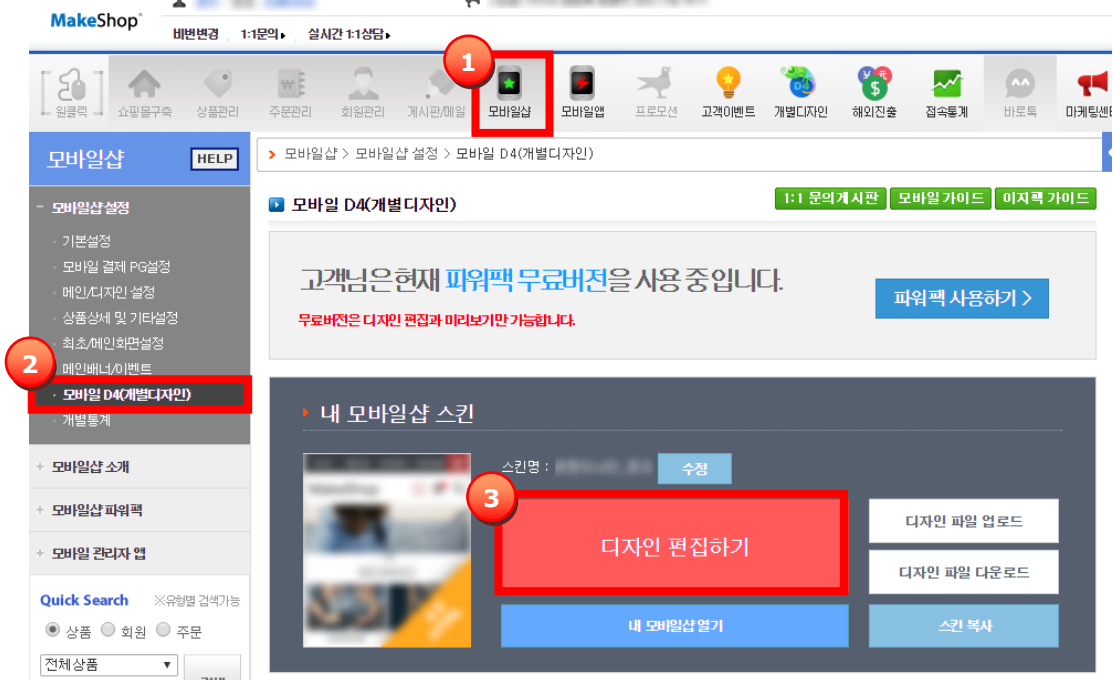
MakeShop

비번변경 1:1문의 실시간 1:1상담

원클릭 쇼핑몰구축 상품관리 주문관리 회원관리 게시판/메일 1 모바일샵 모바일앱 프로모션 고객이벤트 개별디자인 해외진출 접속통계 바로톡 마케팅센터

모바일샵 HELP

모바일샵 설정
기본설정
모바일 결제 PG설정
메인/디자인 설정
상품상세 및 기타설정
최초/메인화면설정
2 메인배너/이벤트
모바일 D4(개별디자인)
개별통계

모바일샵 소개
모바일샵 파워팩
모바일 관리자 앱

Quick Search ※유형별 검색가능
상품 회원 주문
전체상품

모바일샵 > 모바일샵 설정 > 모바일 D4(개별디자인)

모바일 D4(개별디자인)

1:1 문의게시판 모바일 가이드 이지팩 가이드

고객님은 현재 파워팩 무료버전을 사용 중입니다.
무료버전은 디자인 편집과 미리보기만 가능합니다.
파워팩 사용하기 >

내 모바일샵 스킨

MakeShop

스킨명 : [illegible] 수정

3 디자인 편집하기

디자인 파일 업로드
디자인 파일 다운로드

내 모바일샵열기 스킨 복사